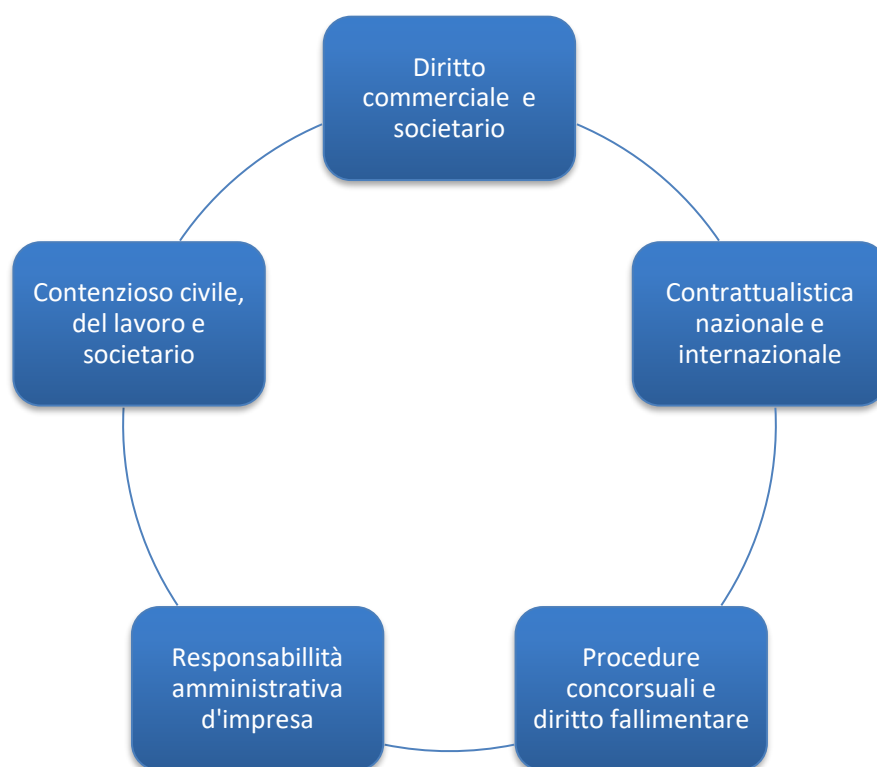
Diritto commerciale e societario

Contrattualistica nazionale e internazionale

Procedure concorsuali e diritto fallimentare

Responsabillità amministrativa d'impresa

Contenzioso civile, del lavoro e societario